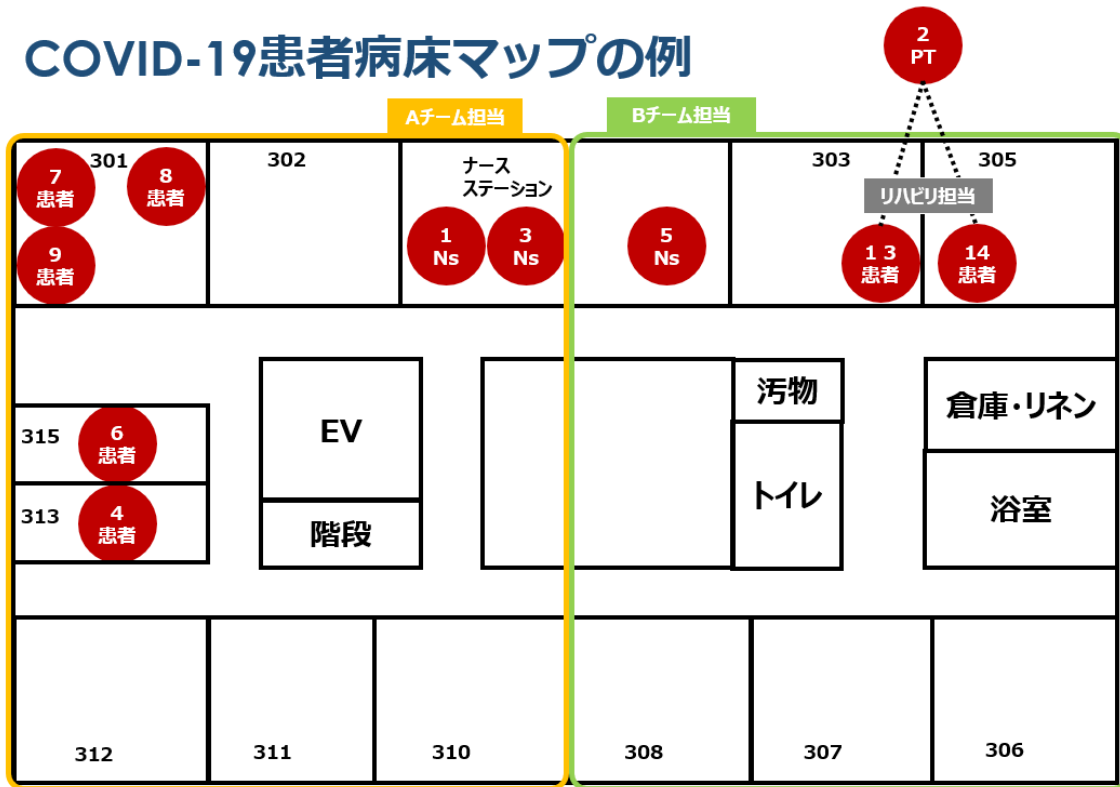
COVID-19患者病床マップの例

2
PT

Aチーム担当

Bチーム担当

301
7
患者
8
患者
9
患者

302

ナース
ステーション
1
Ns
3
Ns

5
Ns

303

305

リハビリ担当

1 3
患者

14
患者

EV

階段

汚物

トイレ

倉庫・リネン

浴室

315
6
患者

313
4
患者

312

311

310

308

307

306